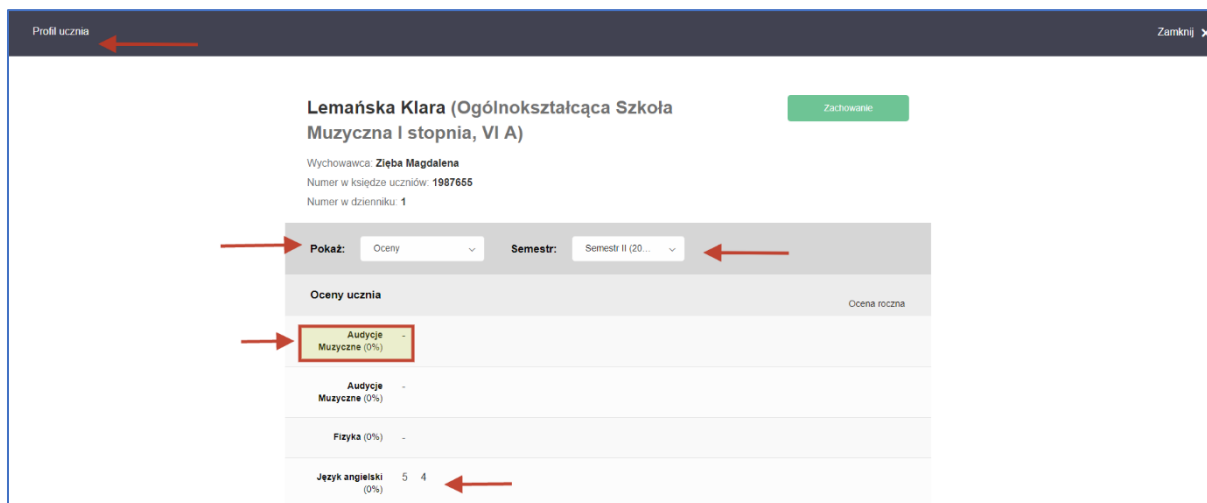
Profil ucznia

Zamknij ✕

Lemańska Klara (Ogólnokształcąca Szkoła Muzyczna I stopnia, VI A)

Zachowanie

Wychowawca: Zięba Magdalena

Numer w księdze uczniów: 1987655

Numer w dzienniku: 1

Pokaż: Oceny

Semestr: Semestr II (20...

Oceny ucznia

Ocena roczna

Audycje Muzyczne (0%) -

Audycje Muzyczne (0%) -

Fizyka (0%) -

Język angielski (0%) 5 4